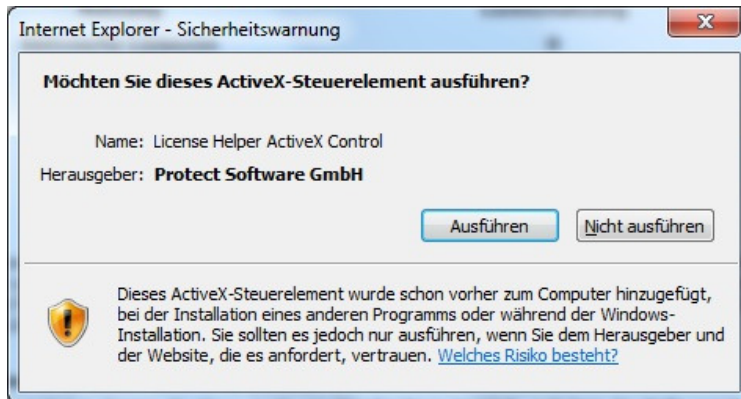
Internet Explorer - Sicherheitswarnung

Möchten Sie dieses ActiveX-Steuerelement ausführen?

Name: License Helper ActiveX Control

Herausgeber: Protect Software GmbH

Ausführen

Nicht ausführen

Dieses ActiveX-Steuerelement wurde schon vorher zum Computer hinzugefügt, bei der Installation eines anderen Programms oder während der Windows-Installation. Sie sollten es jedoch nur ausführen, wenn Sie dem Herausgeber und der Website, die es anfordert, vertrauen. Welches Risiko besteht?